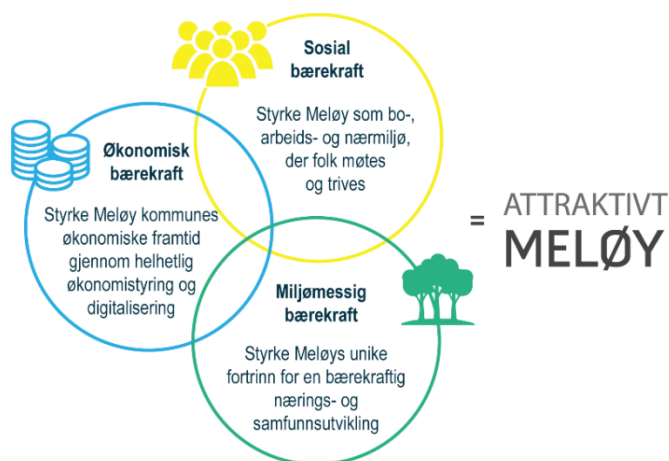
Sosial bærekraft

Styrke Meløy som bo-, arbeids- og nærmiljø, der folk møtes og trives

Økonomisk bærekraft

Styrke Meløy kommunes økonomiske framtid gjennom helhetlig økonomistyring og digitalisering

Miljømessig bærekraft

Styrke Meløys unike fortrinn for en bærekraftig nærings- og samfunnsutvikling

= ATTRAKTIVT MELØY